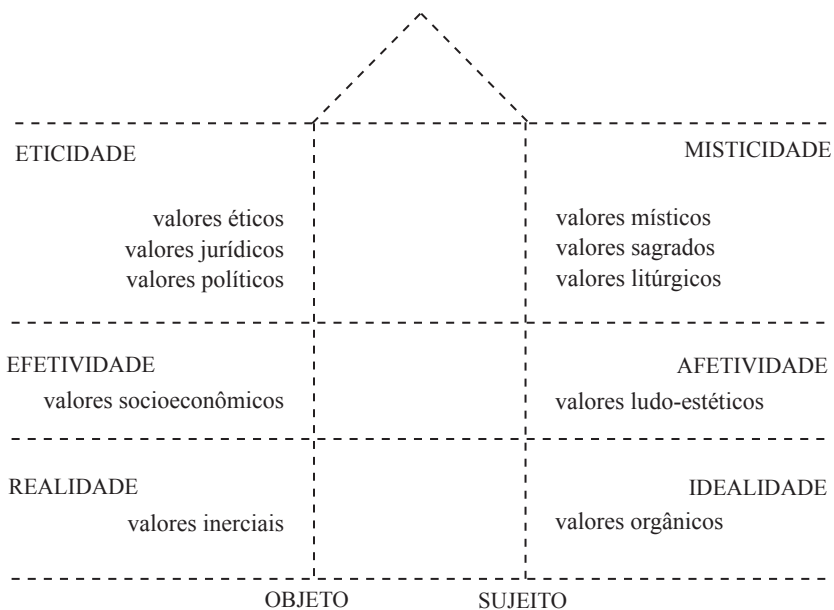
ETICIDADE

valores éticos
valores jurídicos
valores políticos

MISTICIDADE

valores místicos
valores sagrados
valores litúrgicos

EFETIVIDADE

valores socioeconômicos

AFETIVIDADE

valores ludo-estéticos

REALIDADE

valores inerciais

IDEALIDADE

valores orgânicos

OBJETO

SUJEITO